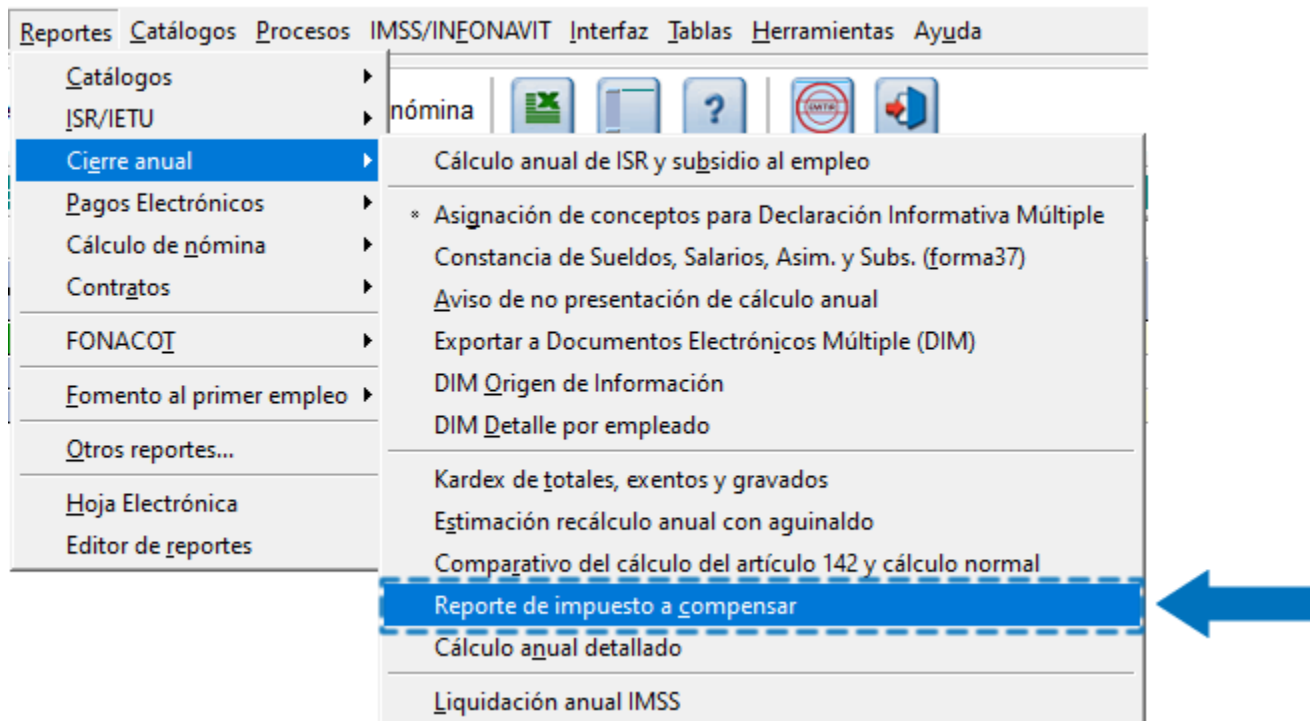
Reportes Catálogos Procesos IMSS/INFONAVIT Interfaz Tablas Herramientas Ayuda

Catálogos
ISR/IETU
Cierre anual
Pagos Electrónicos
Cálculo de nómina
Contratos
FONACOT
Fomento al primer empleo
Otros reportes...
Hoja Electrónica
Editor de reportes

nómina

IMSS

Cálculo anual de ISR y subsidio al empleo
* Asignación de conceptos para Declaración Informativa Múltiple
Constancia de Sueldos, Salarios, Asim. y Subs. (forma37)
Aviso de no presentación de cálculo anual
Exportar a Documentos Electrónicos Múltiple (DIM)
DIM Origen de Información
DIM Detalle por empleado
Kardex de totales, exentos y gravados
Estimación recálculo anual con aguinaldo
Comparativo del cálculo del artículo 142 y cálculo normal
Reporte de impuesto a compensar
Cálculo anual detallado
Liquidación anual IMSS